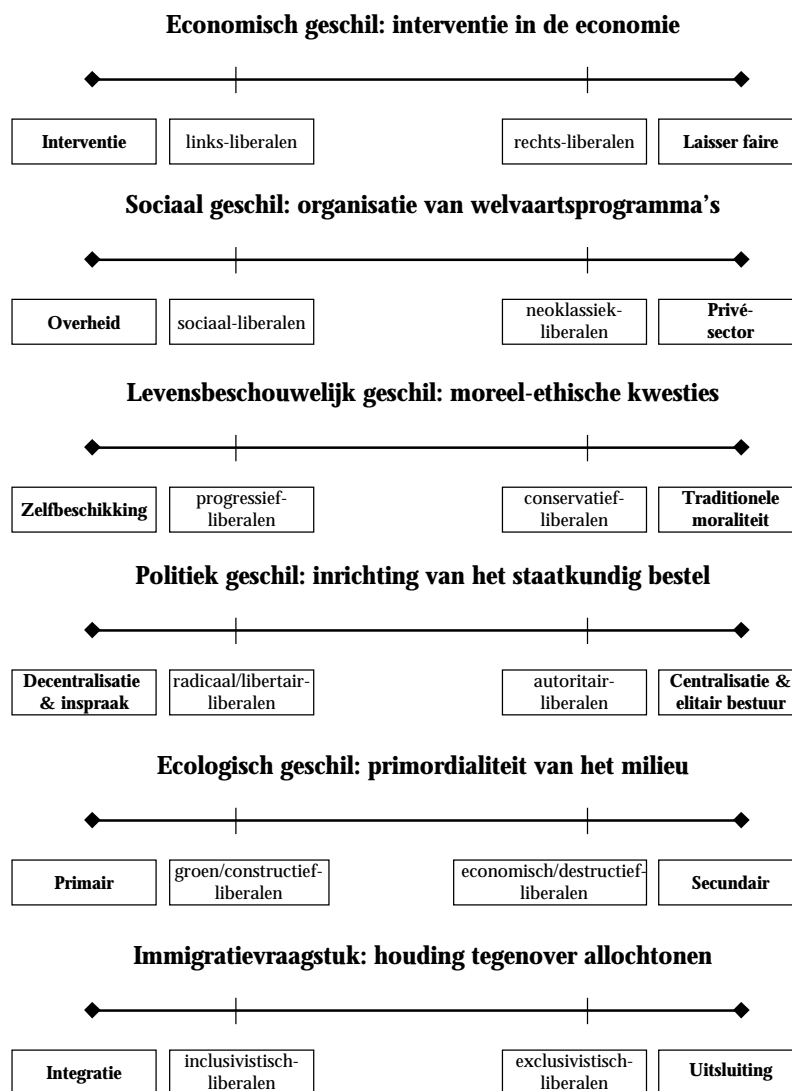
**Economisch geschil: interventie in de economie**

Interventie | links-liberalen | rechts-liberalen | Laisser faire

**Sociaal geschil: organisatie van welvaartsprogramma's**

Overheid | sociaal-liberalen | neoklassiek-liberalen | Privé-sector

**Levensbeschouwelijk geschil: moreel-ethische kwesties**

Zelfbeschikking | progressief-liberalen | conservatief-liberalen | Traditionele moraliteit

**Politiek geschil: inrichting van het staatkundig bestel**

Decentralisatie & inspraak | radicaal/libertair-liberalen | autoritair-liberalen | Centralisatie & elitair bestuur

**Ecologisch geschil: primordialiteit van het milieu**

Primair | groen/constructief-liberalen | economisch/destructief-liberalen | Secundair

**Immigratievraagstuk: houding tegenover allochtonen**

Integratie | inclusivistisch-liberalen | exclusivistisch-liberalen | Uitsluiting